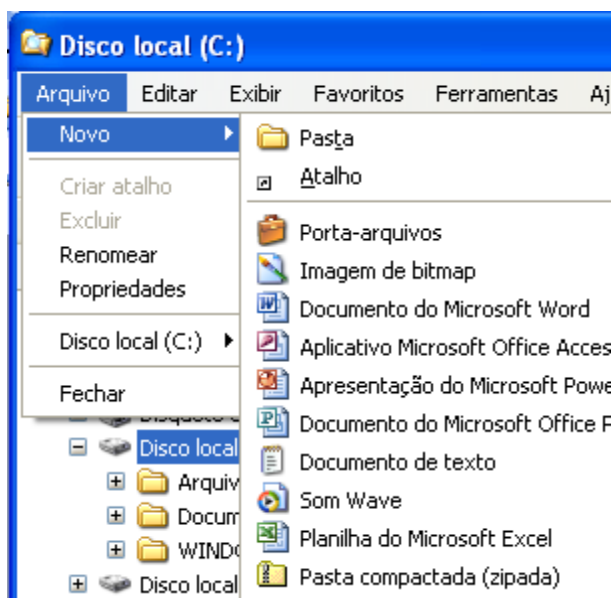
Disco local (C:)

Arquivo Editar Exibir Favoritos Ferramentas Aj

Novo

Criar atalho
Excluir
Renomear
Propriedades

Disco local (C:)

Fechar

Disquete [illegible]
Disco local
Arquiv
Docum
WIND
Disco local

Pasta
Atalho

Porta-arquivos
Imagem de bitmap
Documento do Microsoft Word
Aplicativo Microsoft Office Acces
Apresentação do Microsoft Powe
Documento do Microsoft Office P
Documento de texto
Som Wave
Planilha do Microsoft Excel
Pasta compactada (zipada)